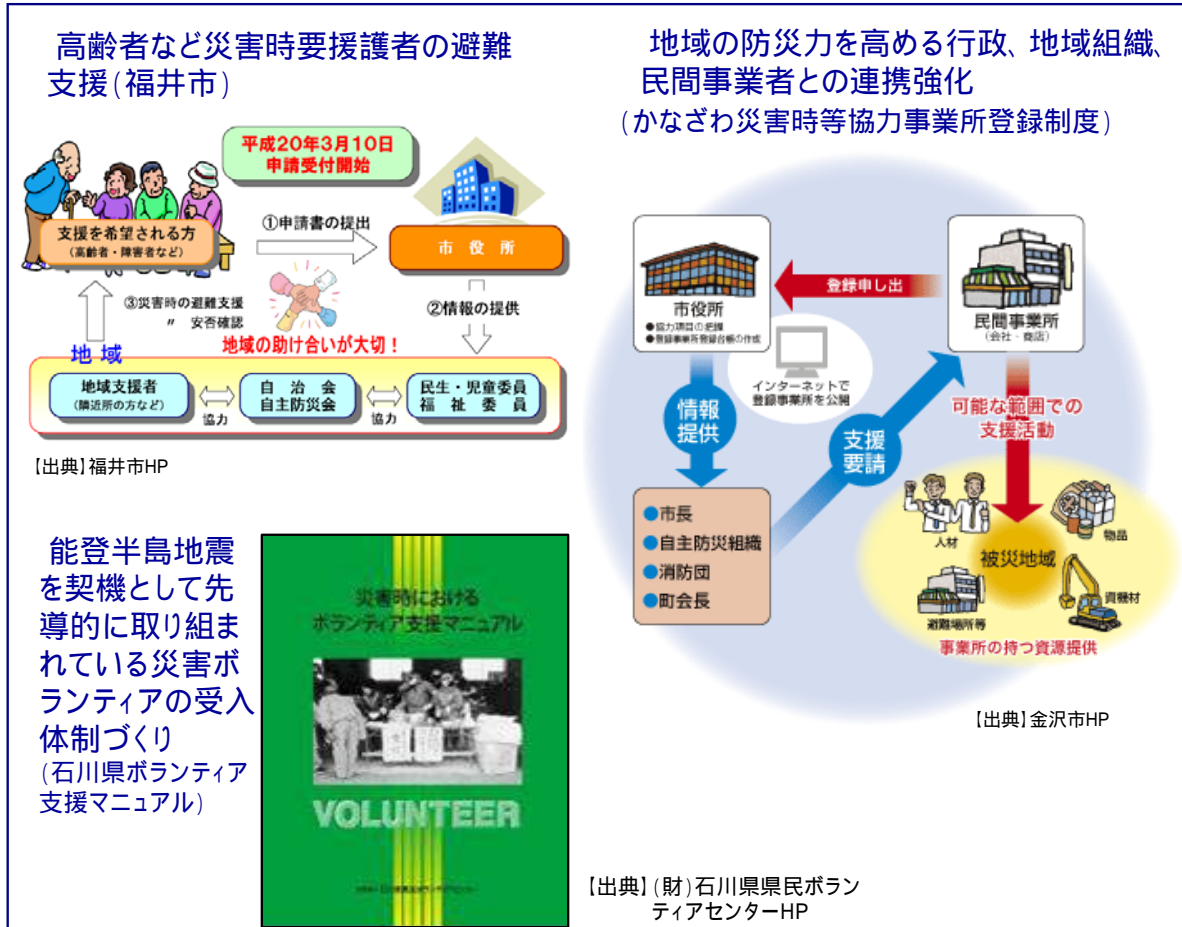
高齢者など災害時要援護者の避難支援（福井市）

平成20年3月10日
申請受付開始

支援を希望される方
（高齢者・障害者など）

①申請書の提出

市役所

③災害時の避難支援
〃 安否確認

②情報の提供

地域の助け合いが大切！

地域

地域支援者
（隣近所の方など）

協力

自治会
自主防災会

協力

民生・児童委員
福祉委員

【出典】福井市HP

地域の防災力を高める行政、地域組織、民間事業者との連携強化
（かなざわ災害時等協力事業所登録制度）

市役所
●協力項目の把握
●登録事業所登録台帳の作成

登録申し出

民間事業所
（会社・商店）

インターネットで
登録事業所を公開

情報提供

支援要請

可能な範囲での
支援活動

●市長
●自主防災組織
●消防団
●町会長

人材

物品

被災地域

避難場所等

資機材

事業所の持つ資源提供

【出典】金沢市HP

能登半島地震を契機として先導的に取り組まれている災害ボランティアの受入体制づくり
（石川県ボランティア支援マニュアル）

災害時における
ボランティア支援マニュアル

VOLUNTEER

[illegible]

【出典】（財）石川県県民ボランティアセンターHP